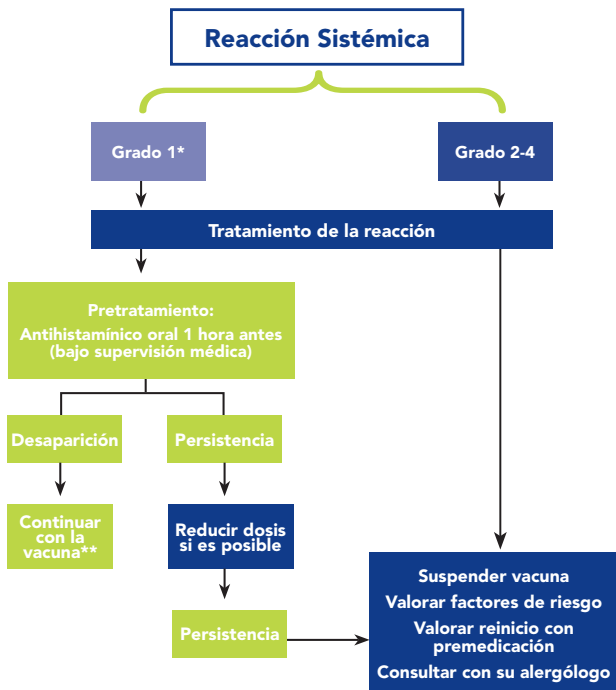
Reacción Sistémica

Grado 1*

Grado 2-4

Tratamiento de la reacción

Pretratamiento:
Antihistamínico oral 1 hora antes (bajo supervisión médica)

Desaparición

Persistencia

Continuar con la vacuna**

Reducir dosis si es posible

Persistencia

Suspender vacuna
Valorar factores de riesgo
Valorar reinicio con premedicación
Consultar con su alergólogo